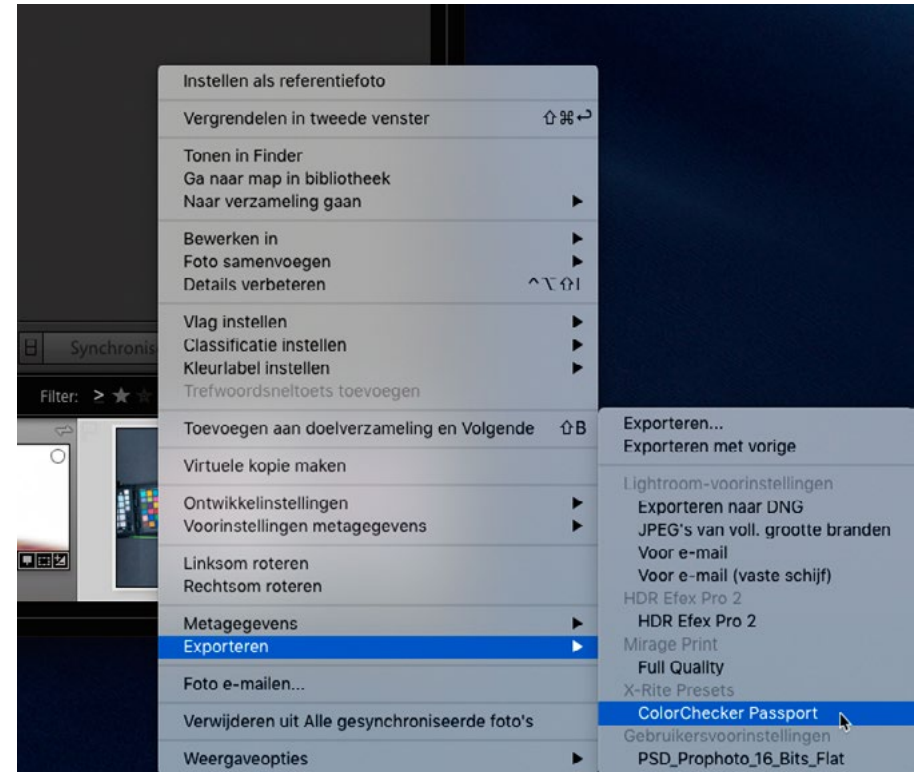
Instellen als referentiefoto

Vergrendelen in tweede venster ⇧⌘↩

Tonen in Finder
Ga naar map in bibliotheek
Naar verzameling gaan ▶

Bewerken in ▶
Foto samenvoegen ▶
Details verbeteren ^⌥⇧I

Vlag instellen ▶
Classificatie instellen ▶
Kleurlabel instellen ▶
Trefwoordsneltoets toevoegen

Toevoegen aan doelverzameling en Volgende ⇧B

Virtuele kopie maken

Ontwikkelinstellingen ▶
Voorinstellingen metagegevens ▶

Linksom roteren
Rechtsom roteren

Metagegevens ▶
Exporteren ▶

Foto e-mailen...

Verwijderen uit Alle gesynchroniseerde foto's

Weergaveopties ▶

Synchronis

Filter:

Exporteren...
Exporteren met vorige

Lightroom-voorinstellingen
Exporteren naar DNG
JPEG's van voll. grootte branden
Voor e-mail
Voor e-mail (vaste schijf)
HDR Efex Pro 2
HDR Efex Pro 2
Mirage Print
Full Quality
X-Rite Presets
ColorChecker Passport
Gebruikersvoorinstellingen
PSD_Prophoto_16_Bits_Flat